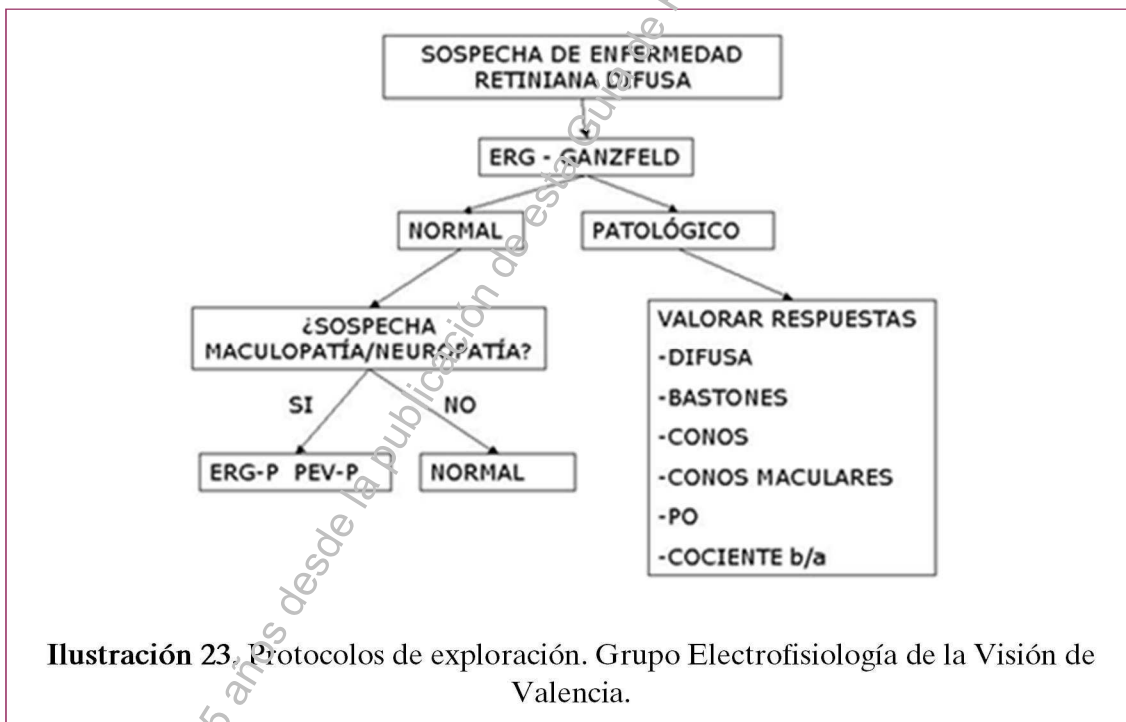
SOSPECHA DE ENFERMEDAD RETINIANA DIFUSA

ERG - GANZFELD

NORMAL

PATOLÓGICO

¿SOSPECHA MACULOPATÍA/NEUROPATÍA?

SI

NO

ERG-P PEV-P

NORMAL

VALORAR RESPUESTAS
-DIFUSA
-BASTONES
-CONOS
-CONOS MACULARES
-PO
-COCIENTE b/a

Ilustración 23. Protocolos de exploración. Grupo Electrofisiología de la Visión de Valencia.

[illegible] años desde la publicación de esta Guía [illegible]